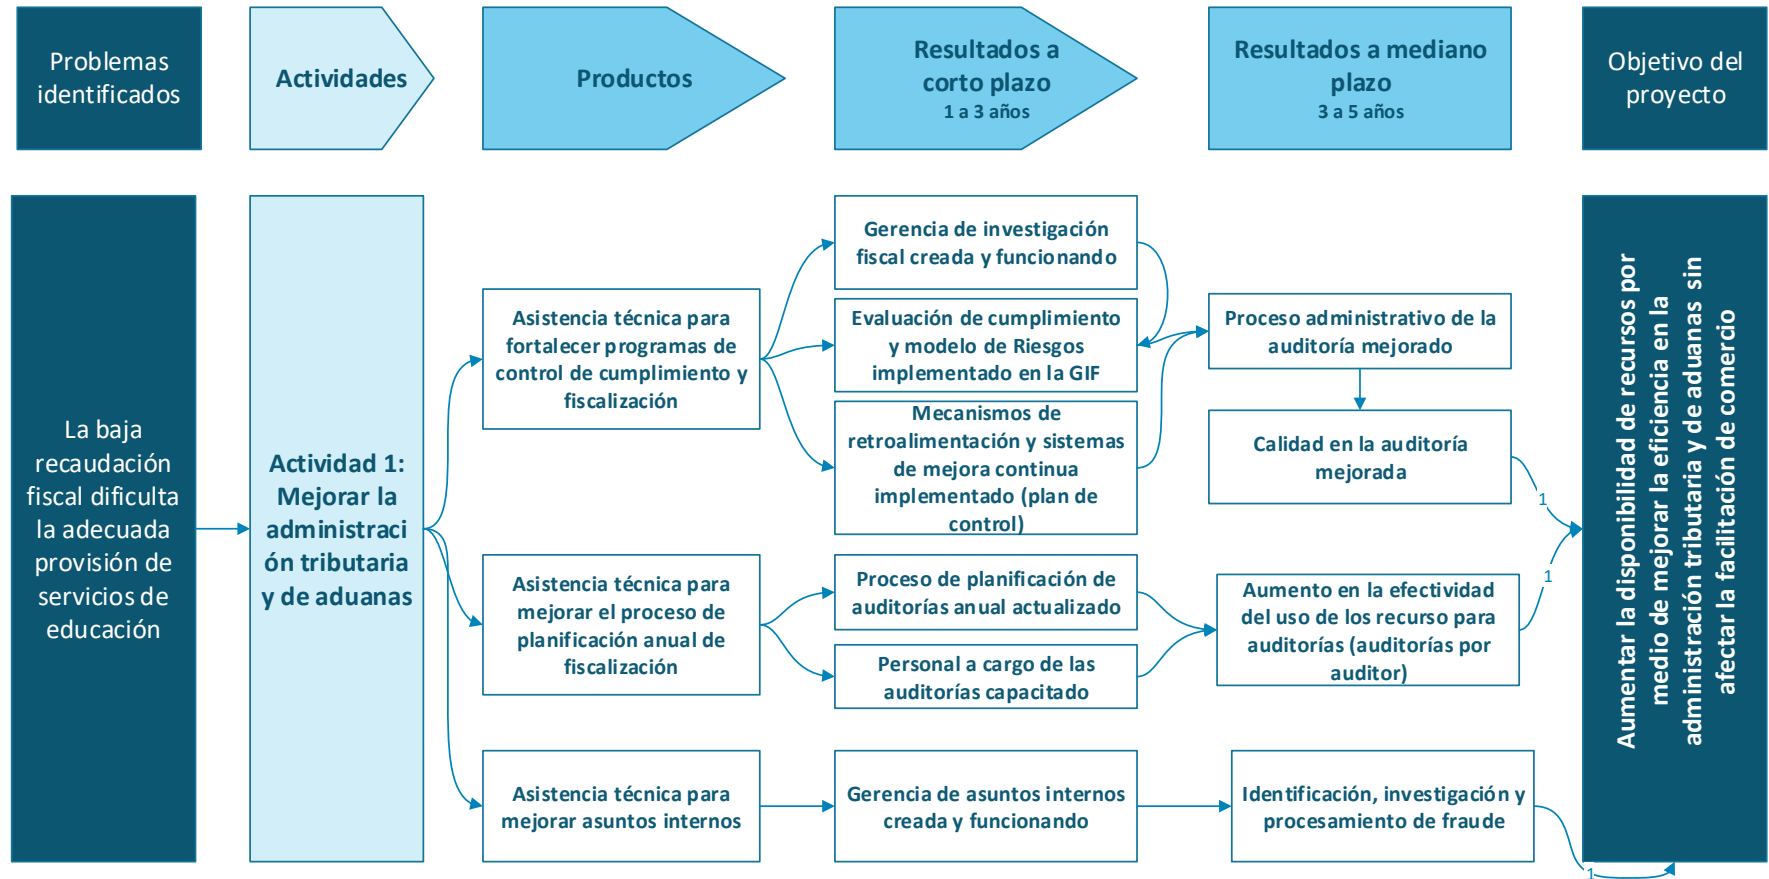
Problemas identificados

Actividades

Productos

Resultados a corto plazo
1 a 3 años

Resultados a mediano plazo
3 a 5 años

Objetivo del proyecto

La baja recaudación fiscal dificulta la adecuada provisión de servicios de educación

Actividad 1: Mejorar la administración tributaria y de aduanas

Asistencia técnica para fortalecer programas de control de cumplimiento y fiscalización

Gerencia de investigación fiscal creada y funcionando

Evaluación de cumplimiento y modelo de Riesgos implementado en la GIF

Mecanismos de retroalimentación y sistemas de mejora continua implementado (plan de control)

Proceso administrativo de la auditoría mejorado

Calidad en la auditoría mejorada

Asistencia técnica para mejorar el proceso de planificación anual de fiscalización

Proceso de planificación de auditorías anual actualizado

Personal a cargo de las auditorías capacitado

Aumento en la efectividad del uso de los recurso para auditorías (auditorías por auditor)

Asistencia técnica para mejorar asuntos internos

Gerencia de asuntos internos creada y funcionando

Identificación, investigación y procesamiento de fraude

1

1

1

Aumentar la disponibilidad de recursos por medio de mejorar la eficiencia en la administración tributaria y de aduanas sin afectar la facilitación de comercio